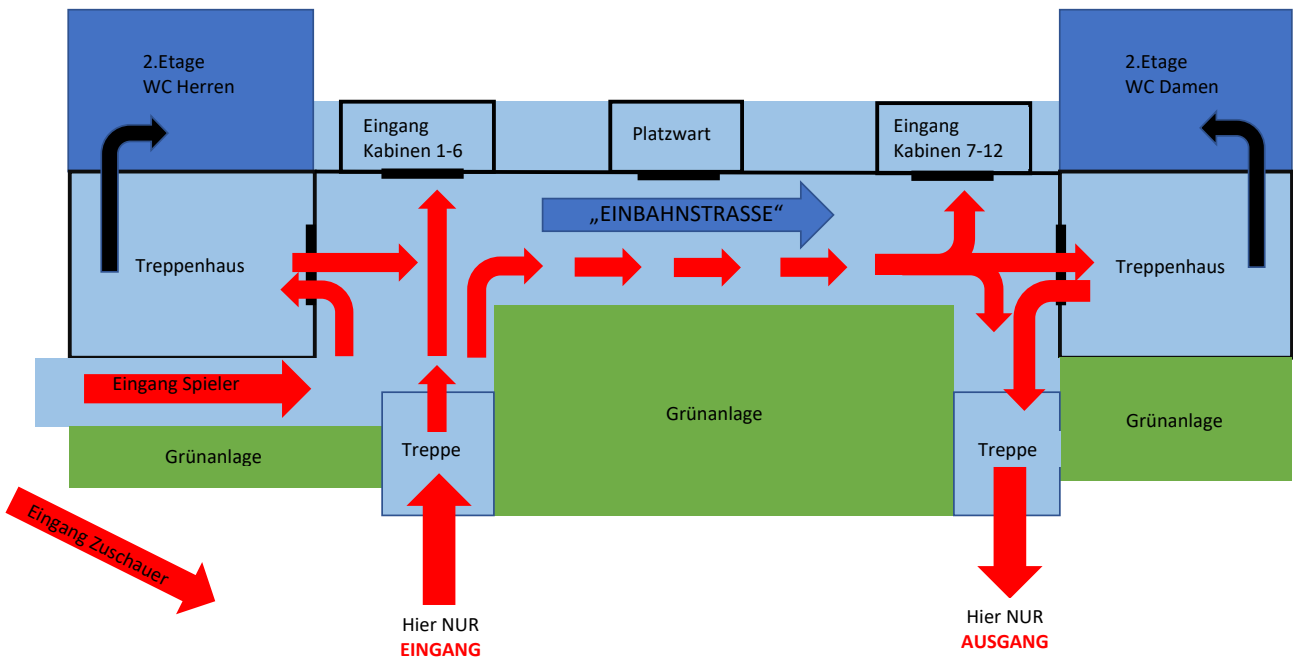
2.Etage
WC Herren

Eingang
Kabinen 1-6

Platzwart

Eingang
Kabinen 7-12

2.Etage
WC Damen

„EINBAHNSTRASSE“

Treppenhaus

Treppenhaus

Eingang Spieler

Grünanlage

Grünanlage

Grünanlage

Treppe

Treppe

Eingang Zuschauer

Hier NUR
EINGANG

Hier NUR
AUSGANG